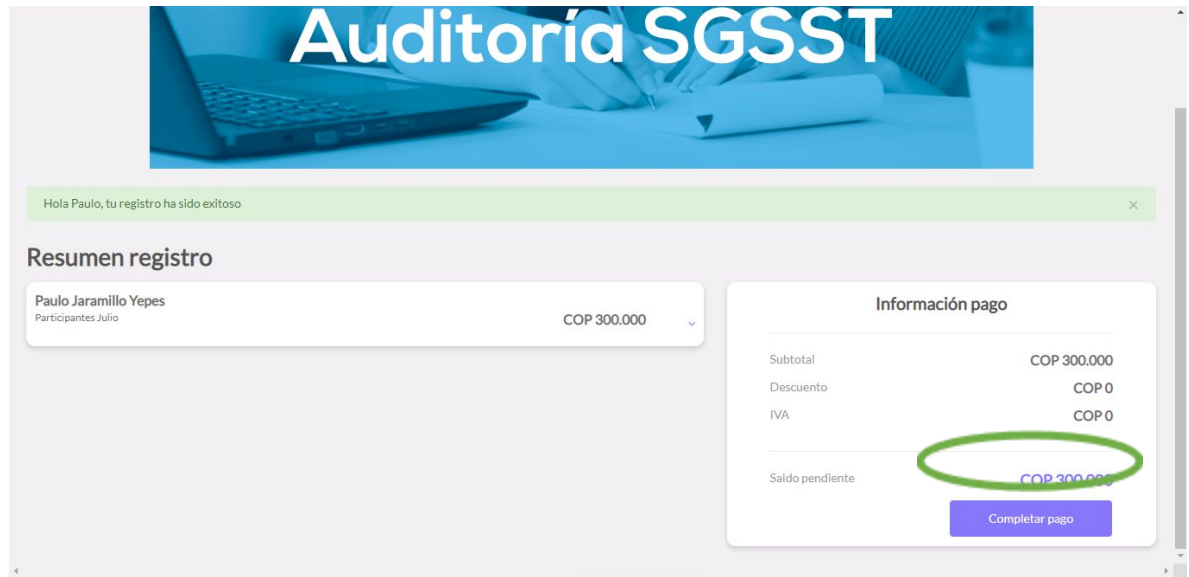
Auditoría SGSST

Hola Paulo, tu registro ha sido exitoso ×

Resumen registro

Paulo Jaramillo Yepes
Participantes Julio
COP 300.000

Información pago

Subtotal COP 300.000
Descuento COP 0
IVA COP 0

Saldo pendiente COP 300.000

Completar pago